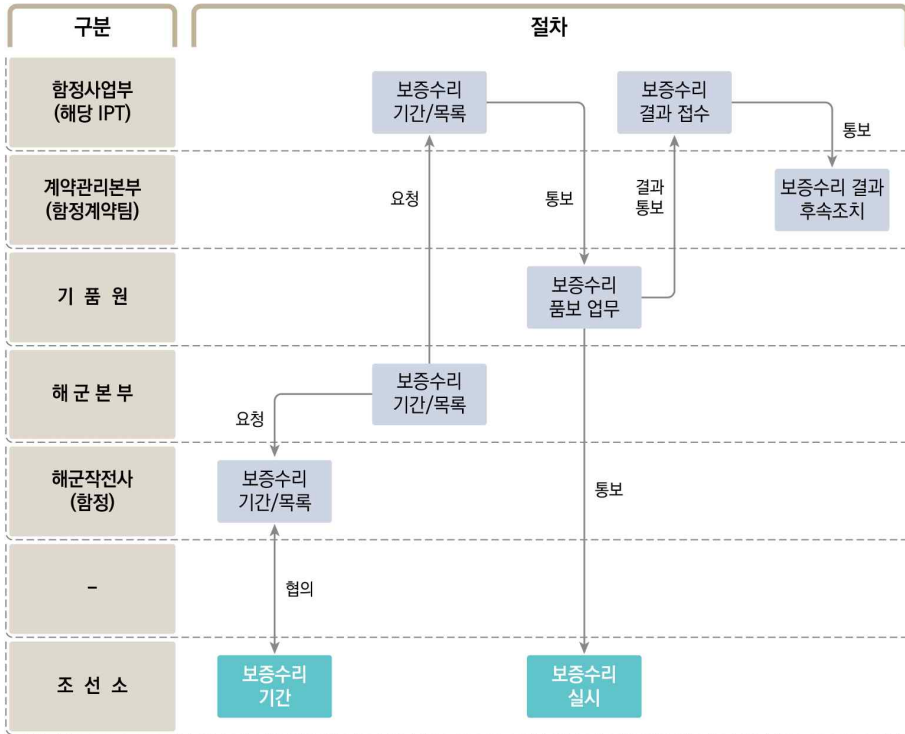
구분

절차

함정사업부 (해당 IPT)

계약관리본부 (함정계약팀)

기 품 원

해 군 본 부

해군작전사 (함정)

-

조 선 소

보증수리 기간/목록

보증수리 결과 접수

통보

보증수리 결과 후속조치

요청

통보

결과 통보

보증수리 품보 업무

보증수리 기간/목록

요청

보증수리 기간/목록

통보

협의

보증수리 기간

보증수리 실시